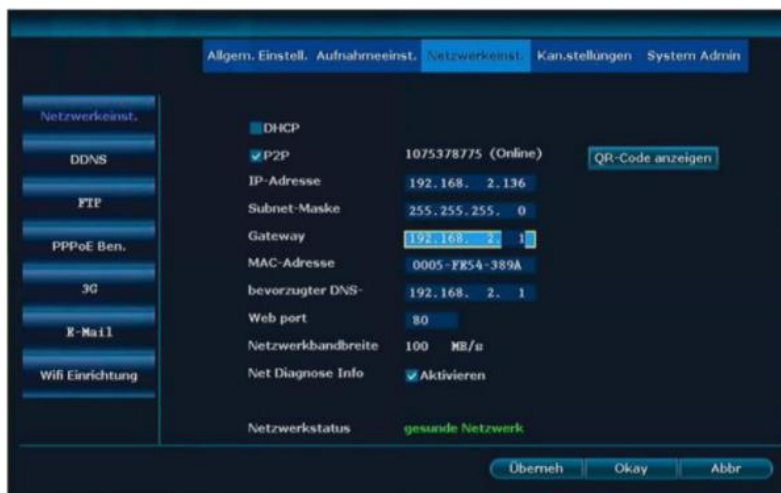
Allgem. Einstell. Aufnahmeeinst. Netzwerkeinst. Kan.stellungen System Admin

Netzwerkeinst.

DDNS

FTP

PPPoE Ben.

3G

E-Mail

Wifi Einrichtung

DHCP

P2P 1075378775 (Online) QR-Code anzeigen

IP-Adresse 192.168. 2.136

Subnet-Maske 255.255.255. 0

Gateway 192.168. 2. 1

MAC-Adresse 0005-FE54-389A

bevorzugter DNS- 192.168. 2. 1

Web port 80

Netzwerkbandbreite 100 MB/s

Net Diagnose Info Aktivieren

Netzwerkstatus gesunde Netzwerk

Überneh Okay Abbr